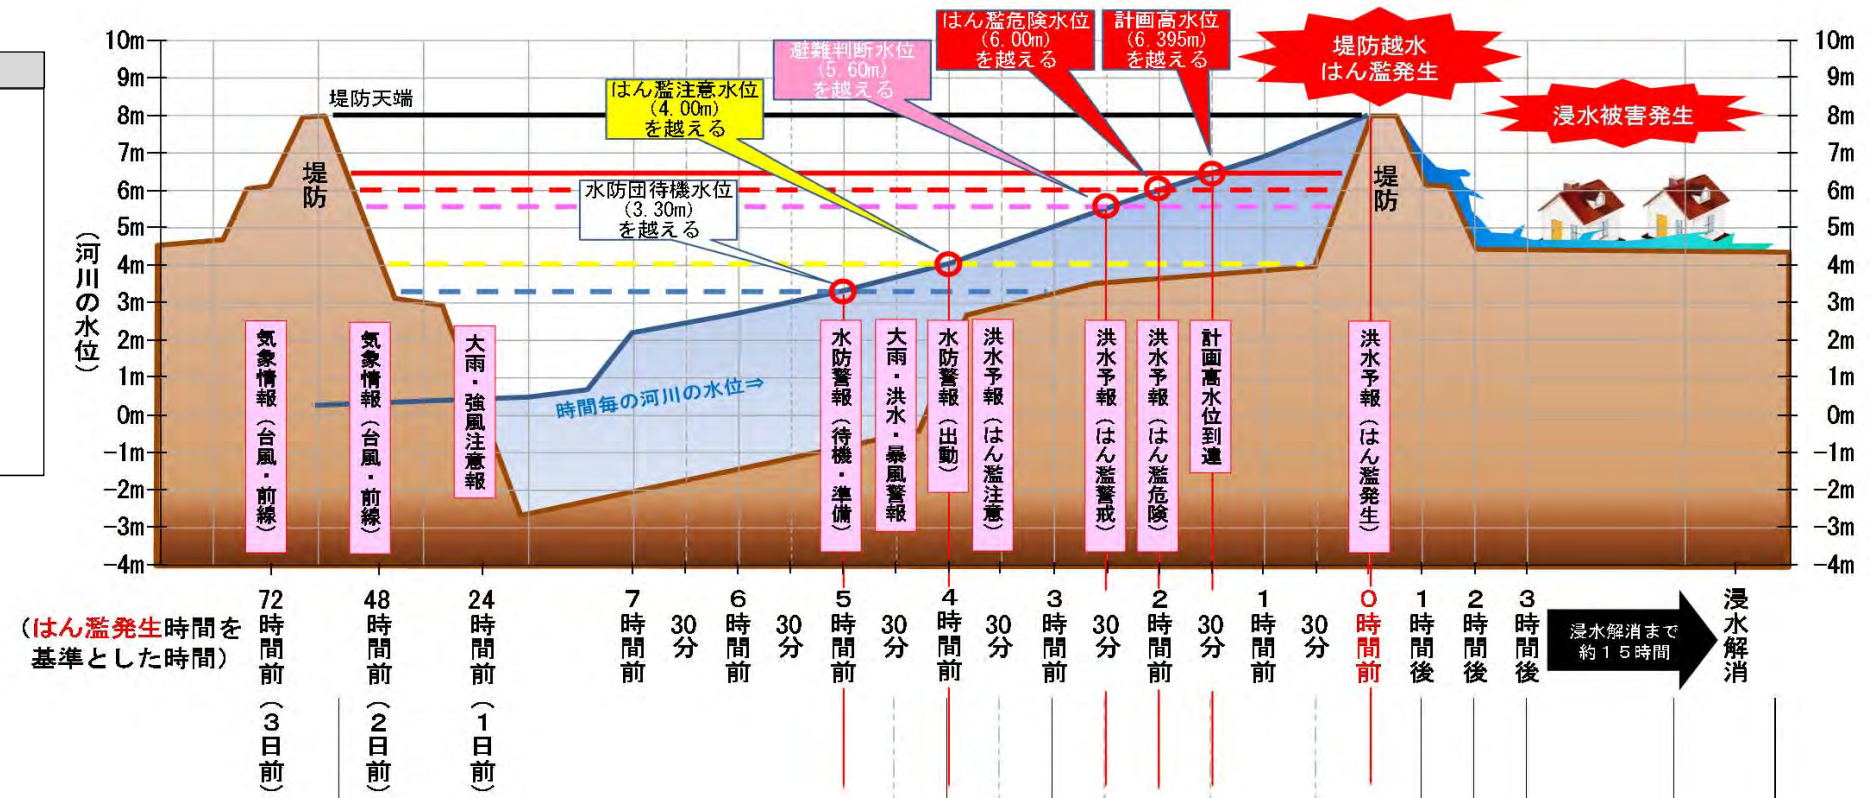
10m
9m
8m
7m
6m
5m
4m
3m
2m
1m
0m
−1m
−2m
−3m
−4m

（河川の水位）

堤防天端

堤防

はん濫注意水位（4.00m）を越える

避難判断水位（5.60m）を越える

はん濫危険水位（6.00m）を越える

計画高水位（6.395m）を越える

堤防越水 はん濫発生

浸水被害発生

水防団待機水位（3.30m）を越える

時間毎の河川の水位⇒

堤防

気象情報（台風・前線）

気象情報（台風・前線）

大雨・強風注意報

水防警報（待機・準備）

大雨・洪水・暴風警報

水防警報（出動）

洪水予報（はん濫注意）

洪水予報（はん濫警戒）

洪水予報（はん濫危険）

計画高水位到達

洪水予報（はん濫発生）

10m
9m
8m
7m
6m
5m
4m
3m
2m
1m
0m
−1m
−2m
−3m
−4m

（はん濫発生時間を基準とした時間）

72時間前（3日前）

48時間前（2日前）

24時間前（1日前）

7時間前

30分

6時間前

30分

5時間前

30分

4時間前

30分

3時間前

30分

2時間前

30分

1時間前

30分

0時間前

1時間後

2時間後

3時間後

浸水解消まで約15時間

浸水解消